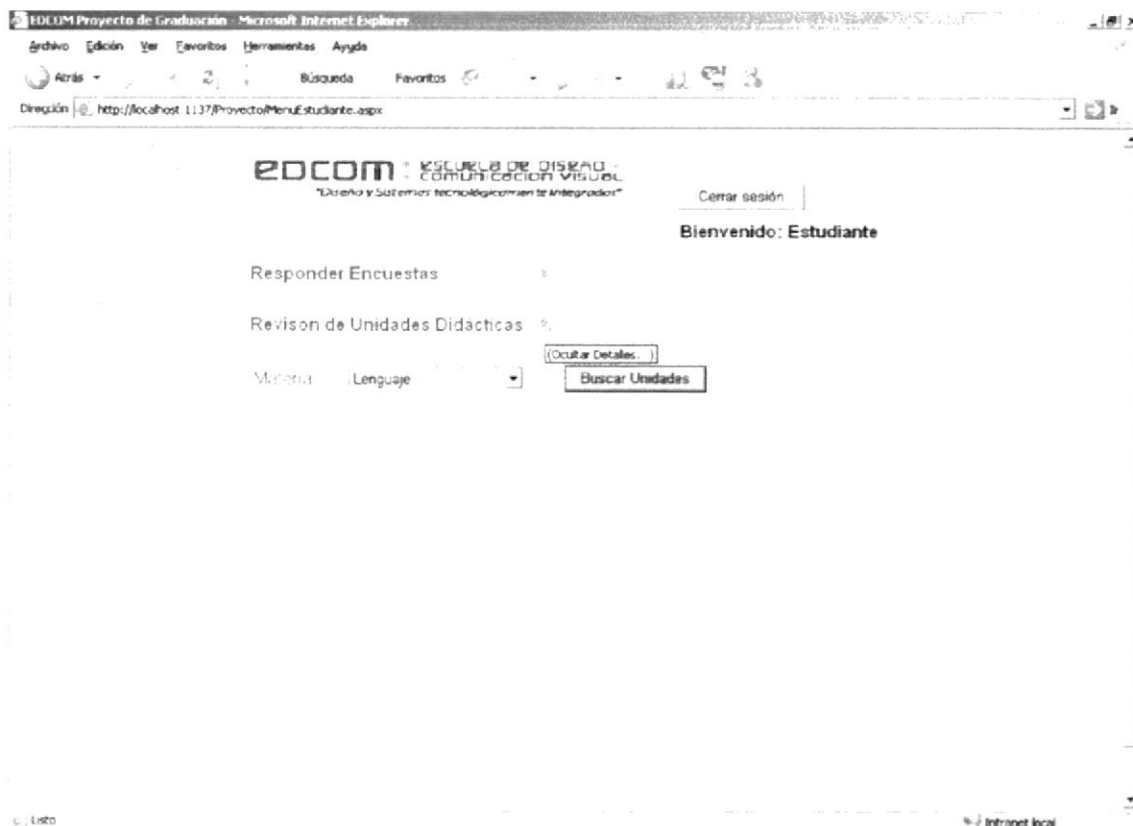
EDCOM Proyecto de Graduación - Microsoft Internet Explorer

Archivo Edición Ver Favoritos Herramientas Ayuda

Atrás Búsqueda Favoritos

Dirección http://localhost:1137/Proyecto/MenuEstudiante.aspx Ir

EDCOM : ESCUELA DE DISEÑO - COMUNICACION VISUAL
"Diseño y Sistemas tecnológicamente integrados"

Cerrar sesión

Bienvenido: Estudiante

Responder Encuestas

Revison de Unidades Didácticas

(Ocultar Detalles..)

Materia Lenguaje Buscar Unidades

Listo Intranet local